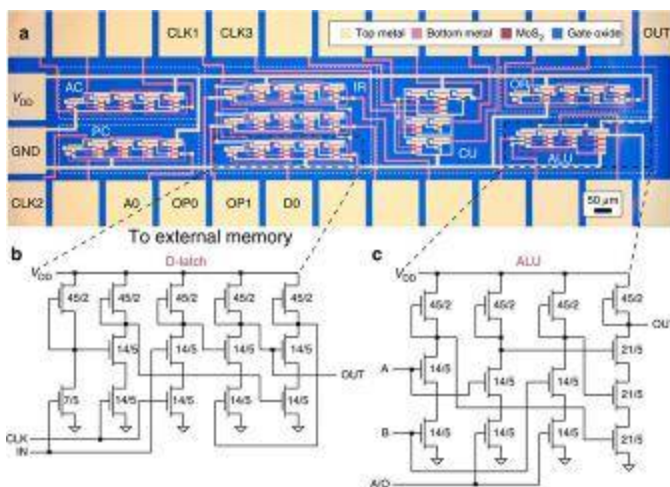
a

CLK1 CLK3

Top metal Bottom metal $MoS_2$ Gate oxide

OUT

$V_{DD}$

AC

PC

GND

IR

CU

OR

ALU

CLK2 A0 OP0 OP1 D0

50 μm

To external memory

b

$V_{DD}$

D-latch

45/2 45/2 45/2 45/2 45/2

14/5 14/5 14/5 14/5

7/5 14/5 14/5 14/5 14/5

OUT

CLK

IN

c

$V_{DD}$

ALU

45/2 45/2 45/2 45/2

OUT

A

14/5 14/5 14/5 21/5

21/5

B

14/5 14/5 14/5 21/5

A/O